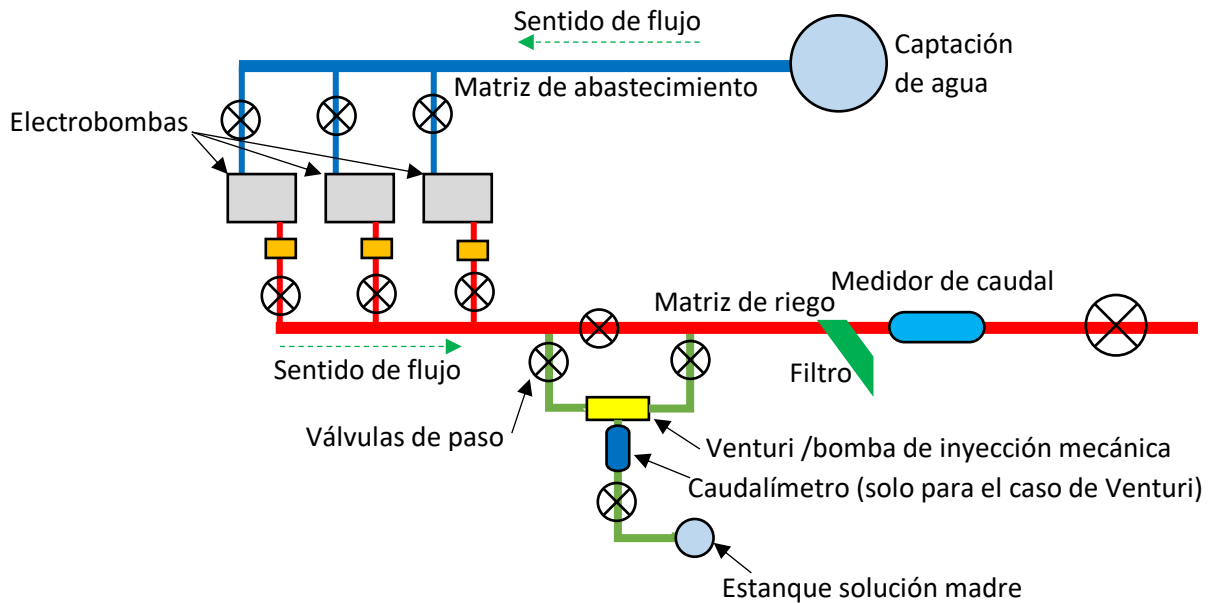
Sentido de flujo

Captación de agua

Matriz de abastecimiento

Electrobombas

Medidor de caudal

Matriz de riego

Sentido de flujo

Filtro

Válvulas de paso

Venturi /bomba de inyección mecánica

Caudalímetro (solo para el caso de Venturi)

Estanque solución madre